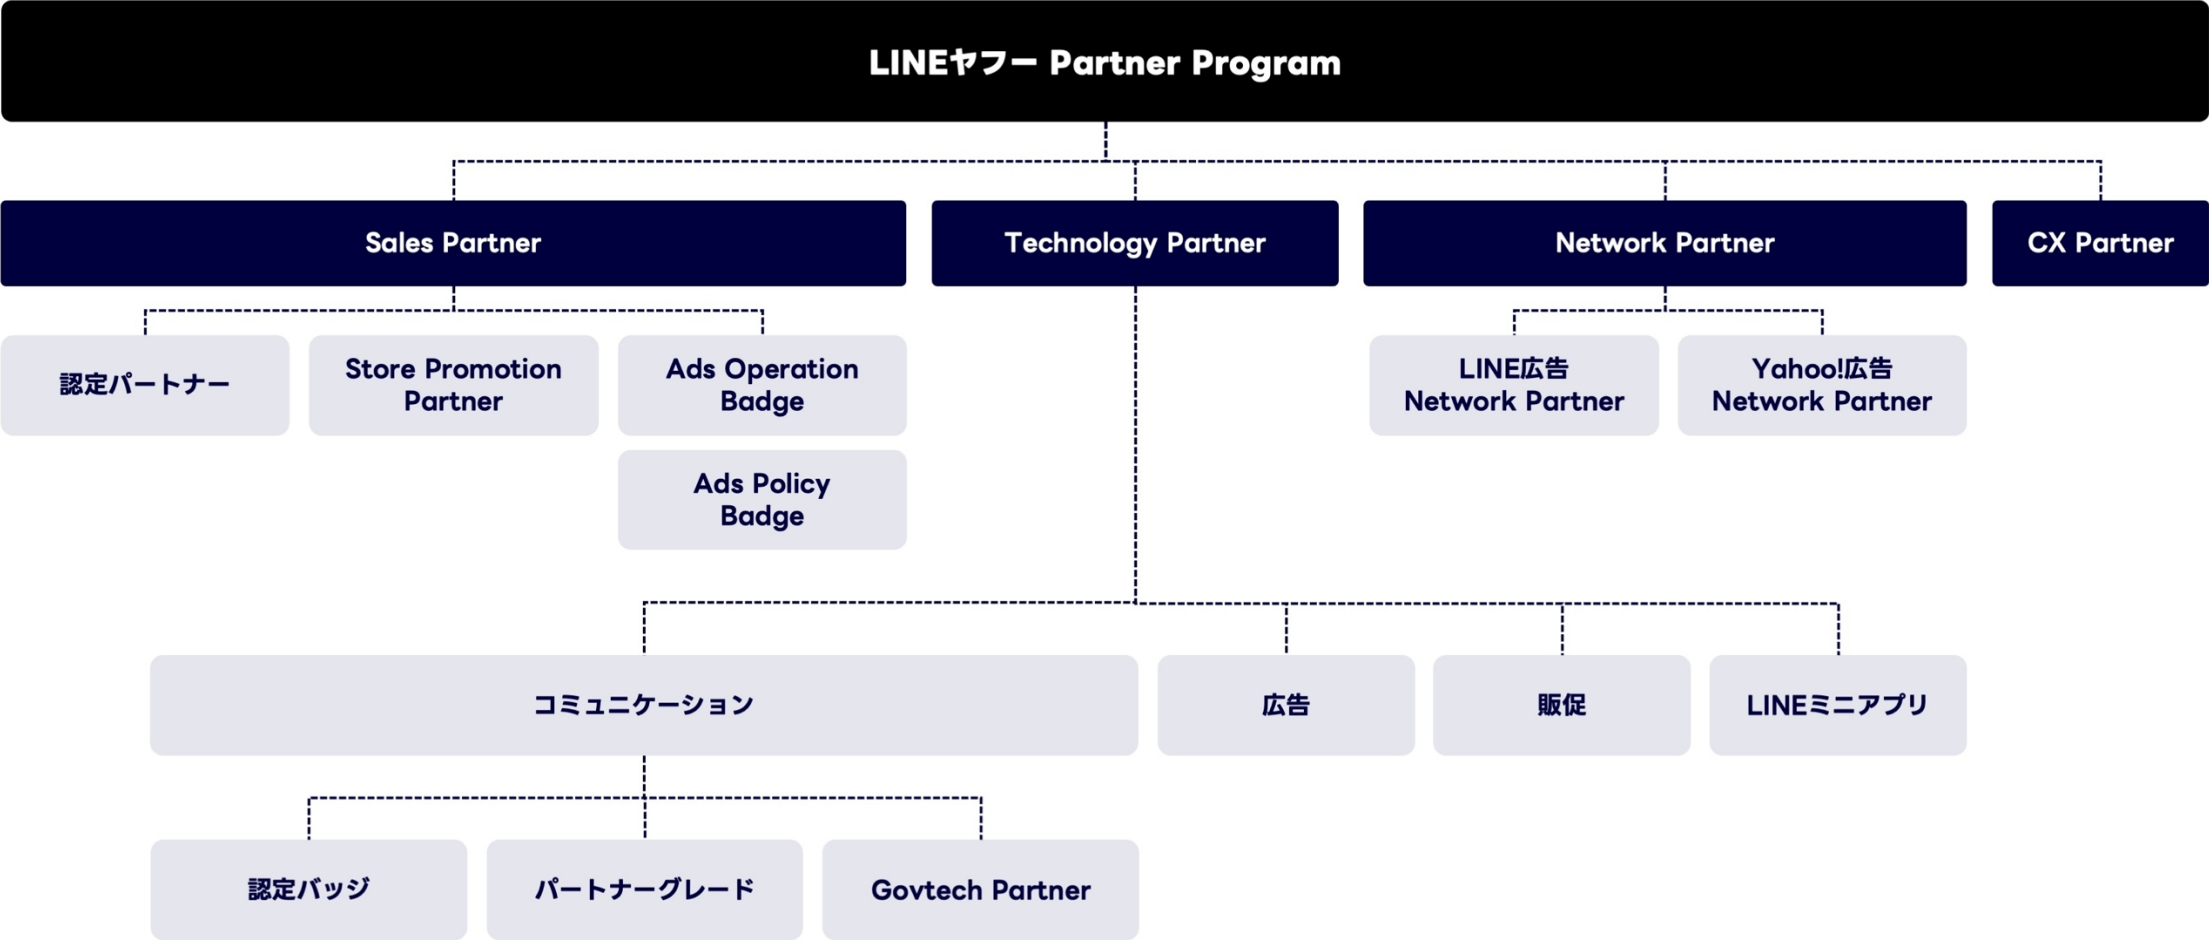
LINEヤフー Partner Program

Sales Partner

Technology Partner

Network Partner

CX Partner

認定パートナー

Store Promotion Partner

Ads Operation Badge

Ads Policy Badge

LINE広告 Network Partner

Yahoo!広告 Network Partner

コミュニケーション

広告

販促

LINEミニアプリ

認定バッジ

パートナーグレード

Govtech Partner